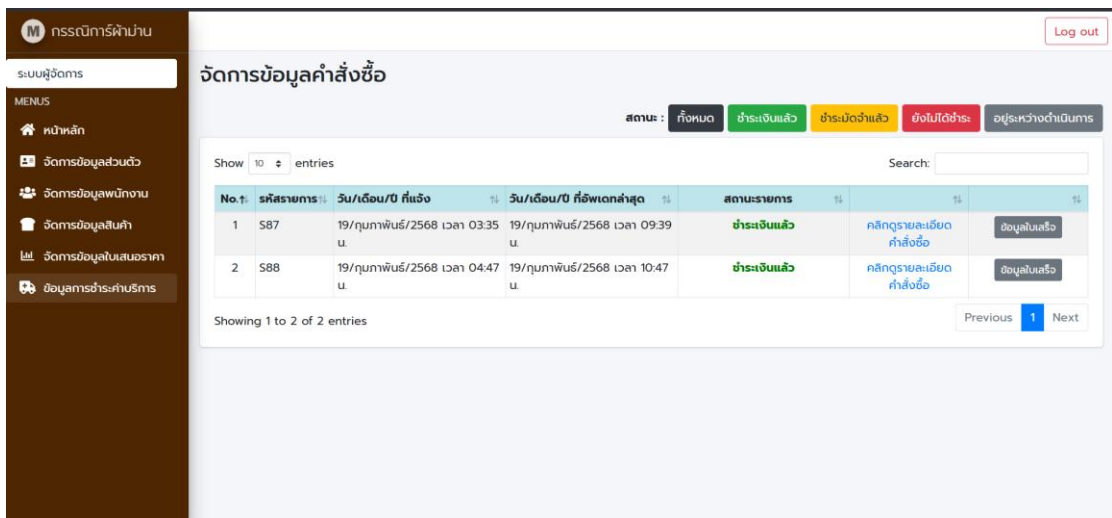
M กรรณิการ์ผ้าม่าน

Log out

ระบบผู้จัดการ

MENUS

หน้าหลัก

จัดการข้อมูลส่วนตัว

จัดการข้อมูลพนักงาน

จัดการข้อมูลสินค้า

จัดการข้อมูลใบเสนอราคา

ข้อมูลการชำระค่าบริการ

จัดการข้อมูลคำสั่งซื้อ

สถานะ : ทั้งหมด ชำระเงินแล้ว ชำระมัดจำแล้ว ยังไม่ได้ชำระ อยู่ระหว่างดำเนินการ

Show 10 entries

Search:

| No. | รหัสรายการ | วัน/เดือน/ปี ที่แจ้ง | วัน/เดือน/ปี ที่อัพเดทล่าสุด | สถานะรายการ | | |
|---|---|---|---|---|---|---|
| 1 | S87 | 19/กุมภาพันธ์/2568 เวลา 03:35 น. | 19/กุมภาพันธ์/2568 เวลา 09:39 น. | ชำระเงินแล้ว | คลิกดูรายละเอียดคำสั่งซื้อ | ข้อมูลใบเสร็จ |
| 2 | S88 | 19/กุมภาพันธ์/2568 เวลา 04:47 น. | 19/กุมภาพันธ์/2568 เวลา 10:47 น. | ชำระเงินแล้ว | คลิกดูรายละเอียดคำสั่งซื้อ | ข้อมูลใบเสร็จ |

Showing 1 to 2 of 2 entries

Previous 1 Next